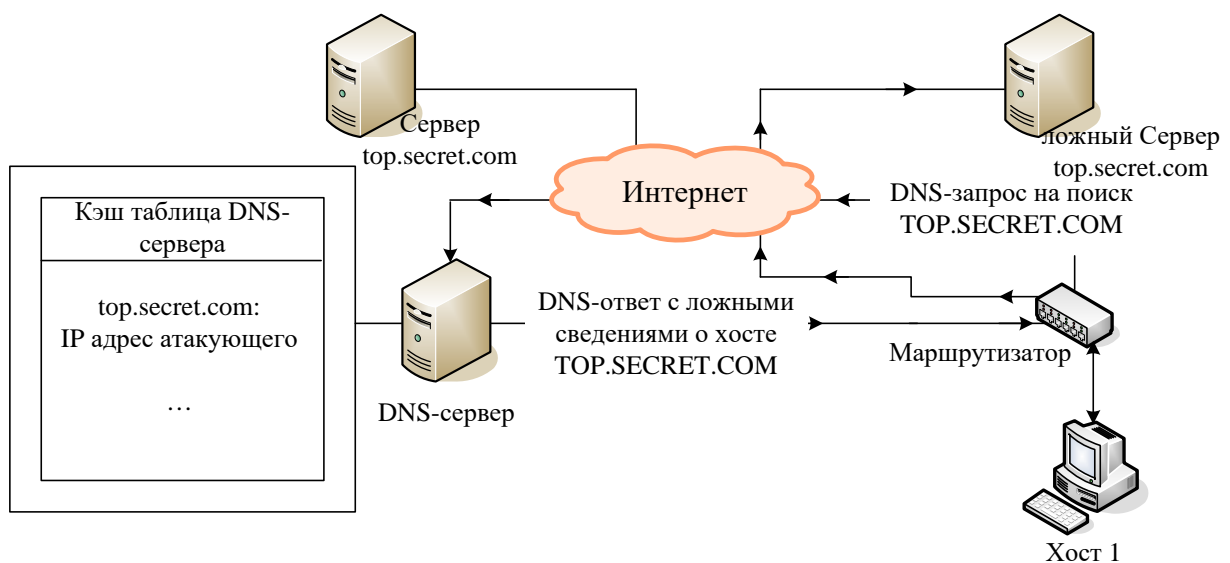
Сервер
top.secret.com

ложный Сервер
top.secret.com

Интернет

DNS-запрос на поиск
TOP.SECRET.COM

Кэш таблица DNS-сервера

top.secret.com:
IP адрес атакующего

…

DNS-ответ с ложными сведениями о хосте
TOP.SECRET.COM

Маршрутизатор

DNS-сервер

Хост 1